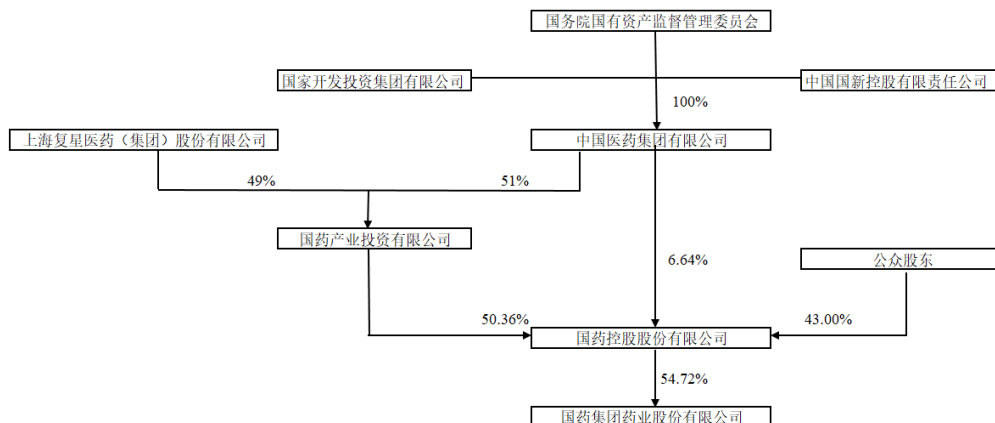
国务院国有资产监督管理委员会

国家开发投资集团有限公司

中国国新控股有限责任公司

100%

上海复星医药（集团）股份有限公司

中国医药集团有限公司

49%

51%

国药产业投资有限公司

6.64%

公众股东

50.36%

43.00%

国药控股股份有限公司

54.72%

国药集团药业股份有限公司